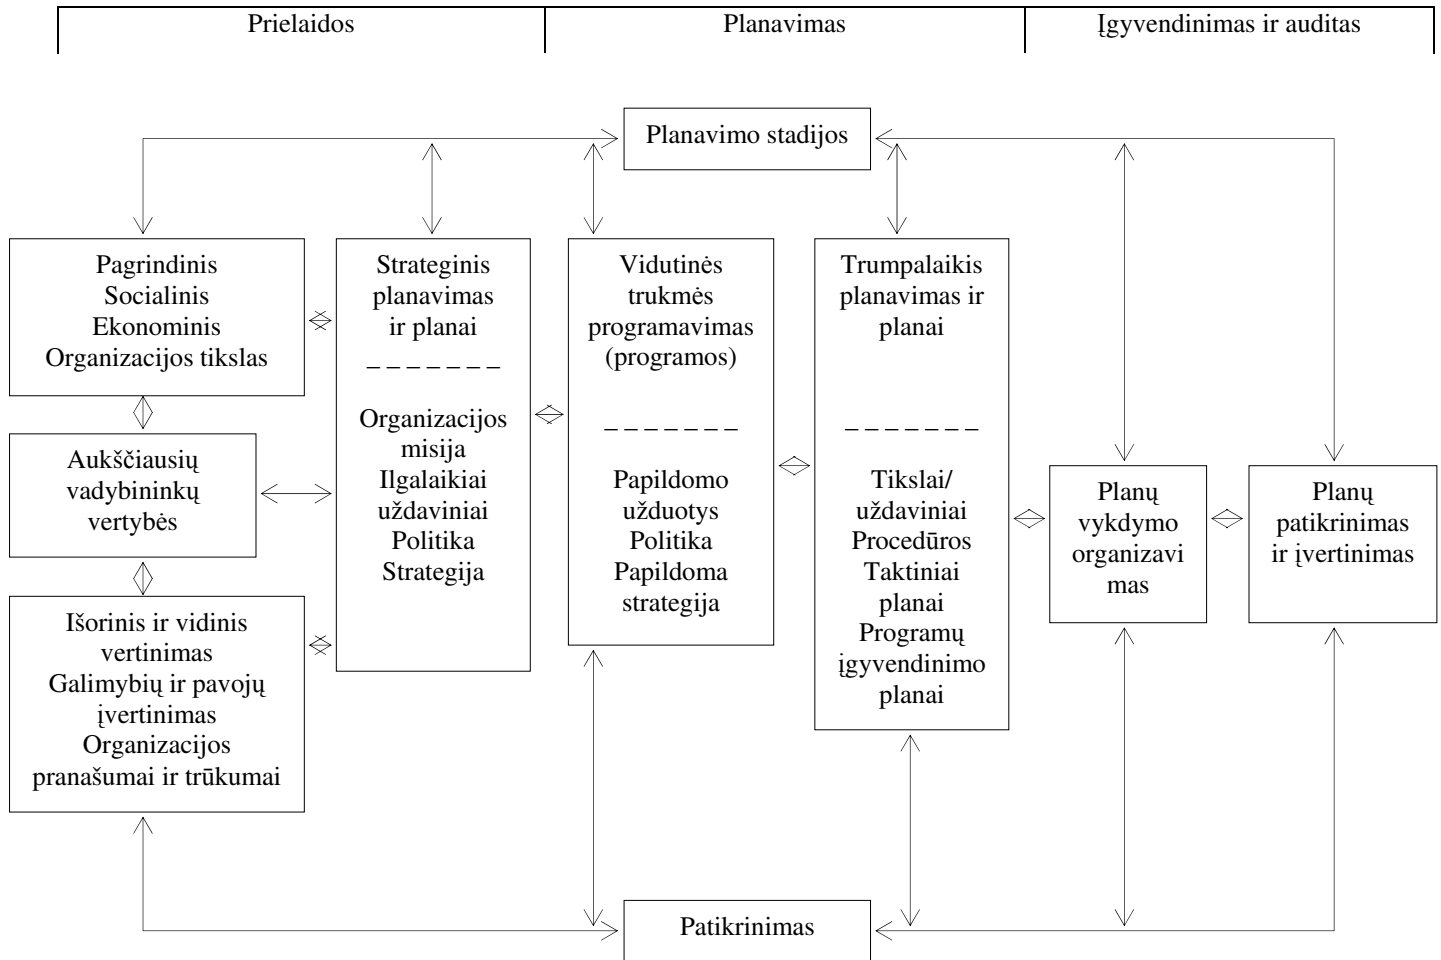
Prielaidos

Planavimas

Įgyvendinimas ir auditas

Planavimo stadijos

Pagrindinis
Socialinis
Ekonominis
Organizacijos tikslas

Aukščiausių vadybininkų vertybės

Išorinis ir vidinis vertinimas
Galimybių ir pavojų įvertinimas
Organizacijos pranašumai ir trūkumai

Strateginis planavimas ir planai
_ _ _ _ _ _ _
Organizacijos misija
Ilgalaikiai uždaviniai
Politika
Strategija

Vidutinės trukmės programavimas (programos)
_ _ _ _ _ _ _
Papildomo užduotys
Politika
Papildoma strategija

Trumpalaikis planavimas ir planai
_ _ _ _ _ _ _
Tikslai/ uždaviniai
Procedūros
Taktiniai planai
Programų įgyvendinimo planai

Planų vykdymo organizavi mas

Planų patikrinimas ir įvertinimas

Patikrinimas